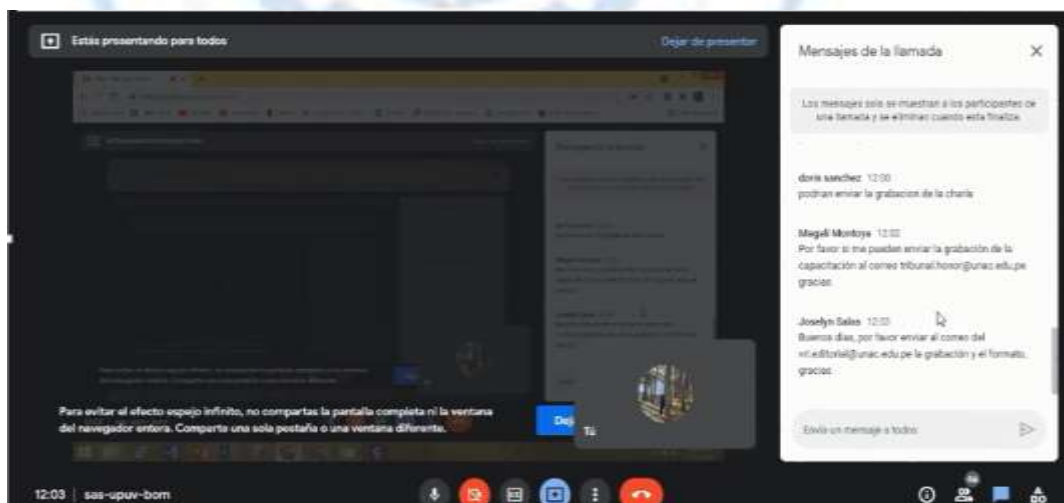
Estás presentando para todos

Dejar de presentar

Mensajes de la llamada

Los mensajes solo se muestran a los participantes de una llamada y se eliminan cuando esta finaliza.

doris sanchez 12:00
podrian enviar la grabacion de la charla

Magali Montoya 12:02
Por favor si me pueden enviar la grabación de la capacitación al correo tribunal.honor@unac.edu.pe gracias

Joselyn Salas 12:03
Buenos días, por favor enviar al correo del vri.editorial@unac.edu.pe la grabación y el formato, gracias

Envía un mensaje a todos

Para evitar el efecto espejo infinito, no compartas la pantalla completa ni la ventana del navegador entera. Comparte una sola pestaña o una ventana diferente.

Dej

Tú

12:03 | sas-upuv-bom